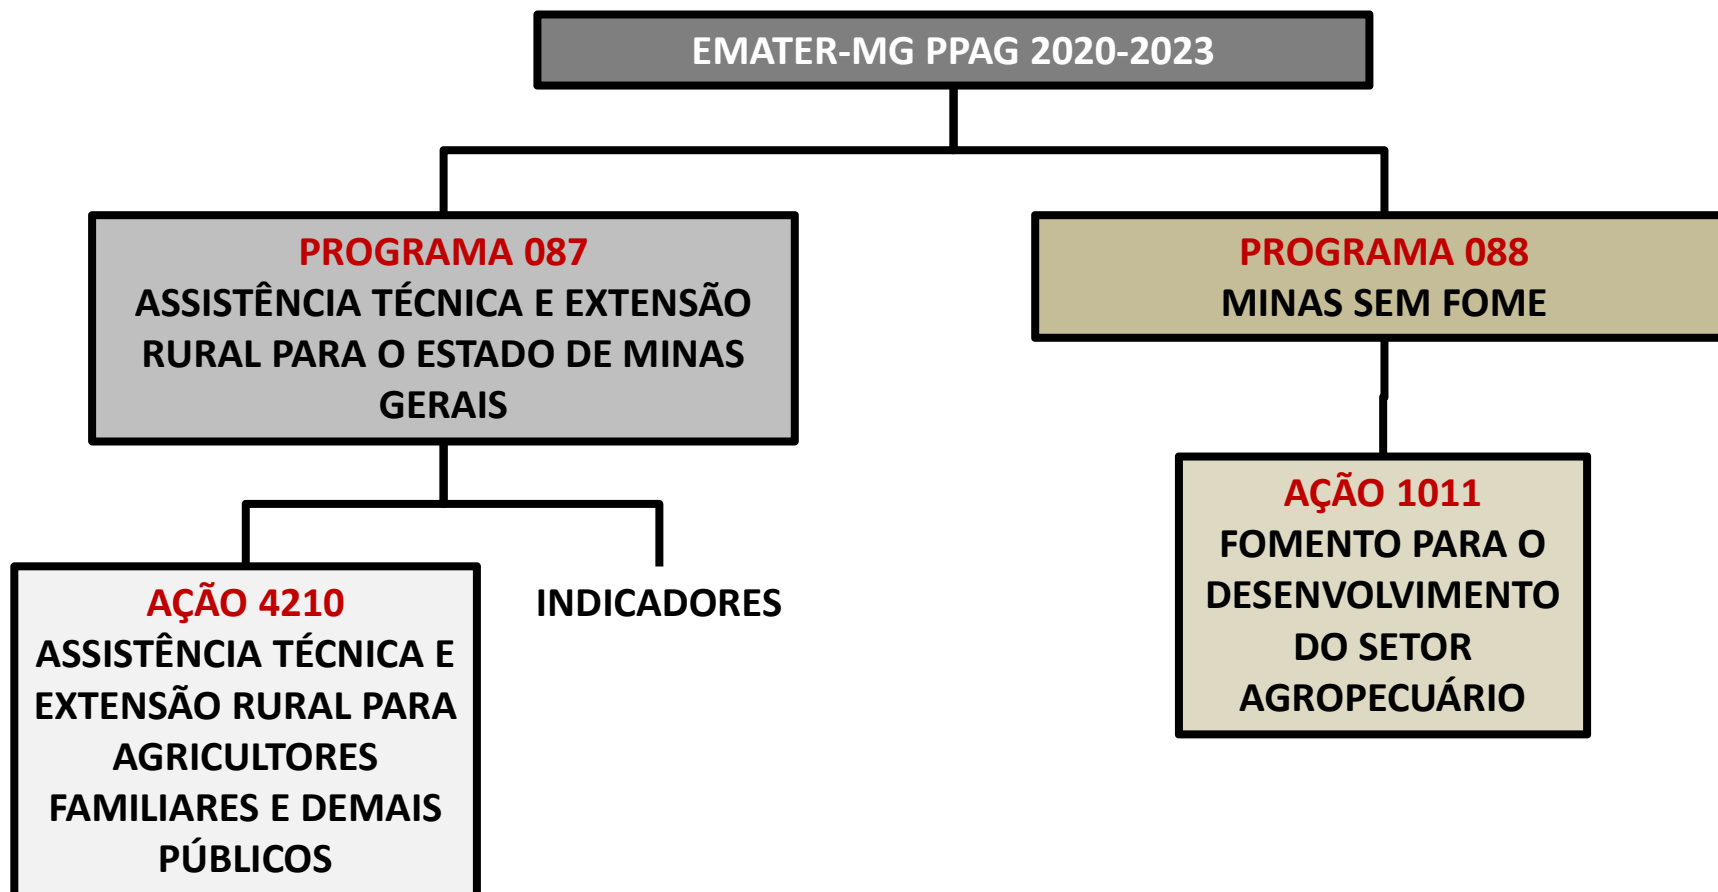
EMATER-MG PPAG 2020-2023

PROGRAMA 087
ASSISTÊNCIA TÉCNICA E EXTENSÃO RURAL PARA O ESTADO DE MINAS GERAIS

PROGRAMA 088
MINAS SEM FOME

AÇÃO 4210
ASSISTÊNCIA TÉCNICA E EXTENSÃO RURAL PARA AGRICULTORES FAMILIARES E DEMAIS PÚBLICOS

INDICADORES

AÇÃO 1011
FOMENTO PARA O DESENVOLVIMENTO DO SETOR AGROPECUÁRIO